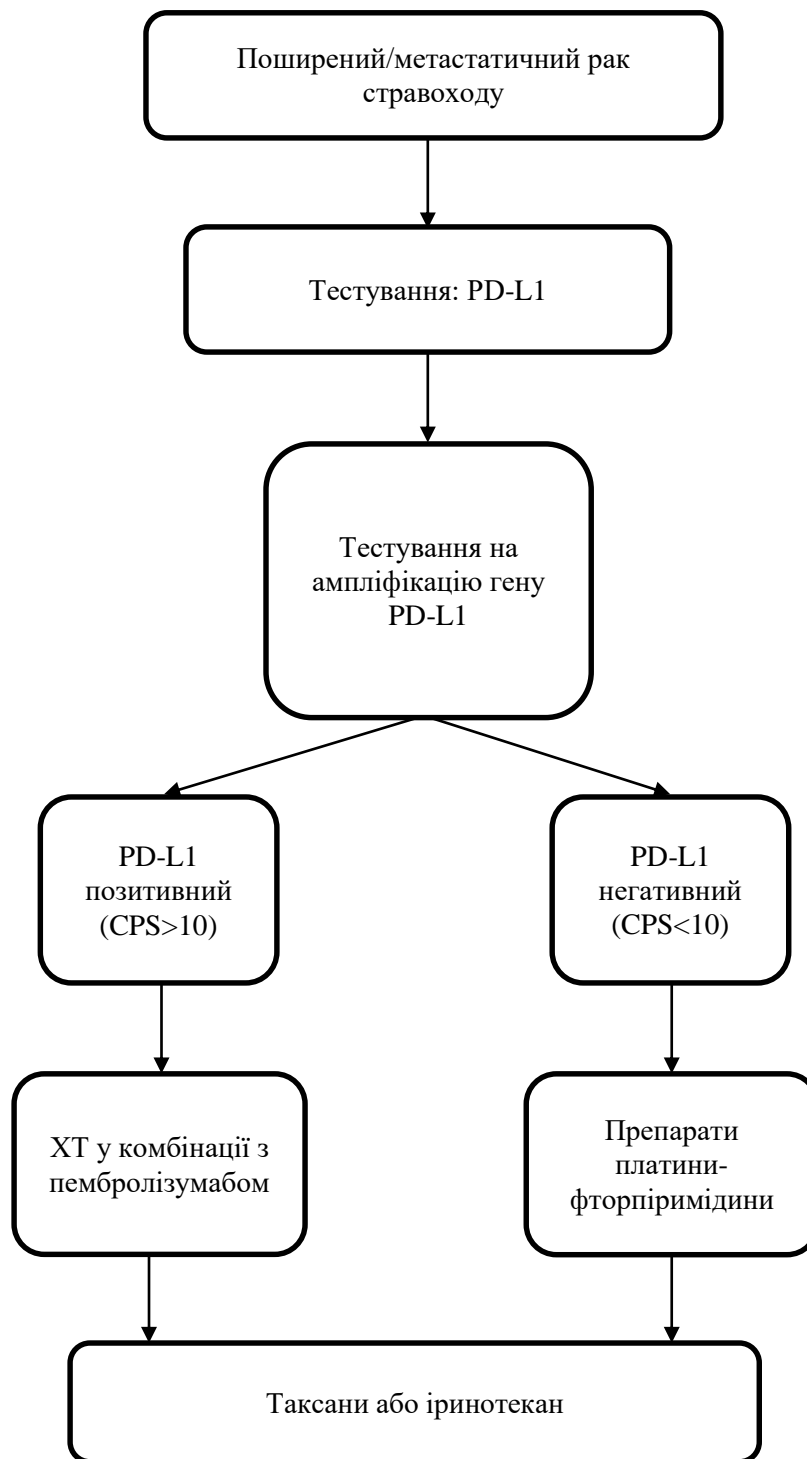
Поширений/метастатичний рак стравоходу

Тестування: PD-L1

Тестування на ампліфікацію гену PD-L1

PD-L1 позитивний (CPS>10)

PD-L1 негативний (CPS<10)

ХТ у комбінації з пембролізумабом

Препарати платини-фторпіримідини

Таксани або іринотекан